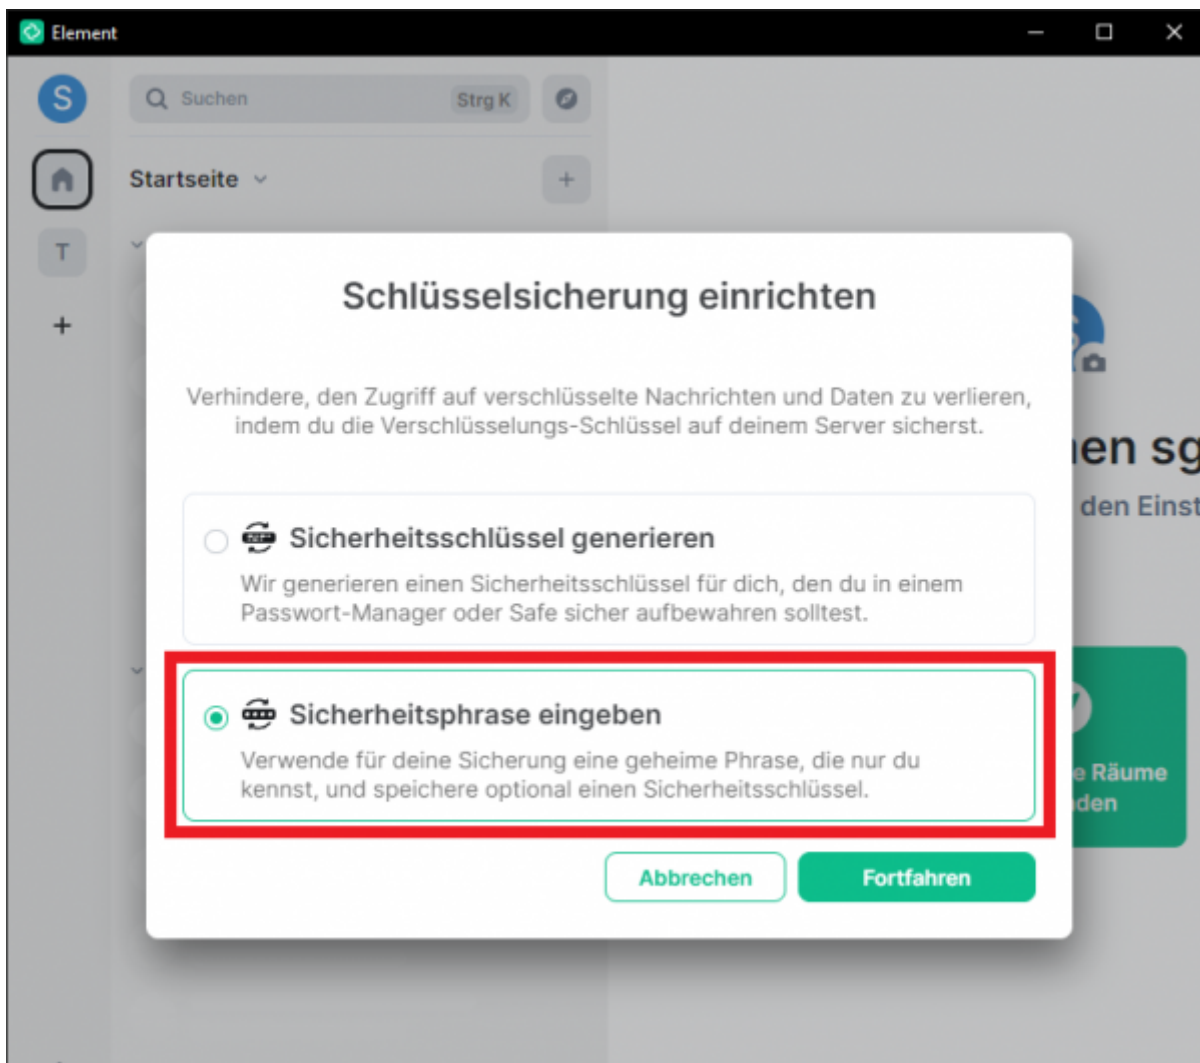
Element

S

Suchen Strg K

Startseite

T

+

Schlüsselsicherung einrichten

Verhindere, den Zugriff auf verschlüsselte Nachrichten und Daten zu verlieren, indem du die Verschlüsselungs-Schlüssel auf deinem Server sicherst.

Sicherheitsschlüssel generieren

Wir generieren einen Sicherheitsschlüssel für dich, den du in einem Passwort-Manager oder Safe sicher aufbewahren solltest.

Sicherheitsphrase eingeben

Verwende für deine Sicherung eine geheime Phrase, die nur du kennst, und speichere optional einen Sicherheitsschlüssel.

Abbrechen

Fortfahren

en sg

den Einst

e Räume

den